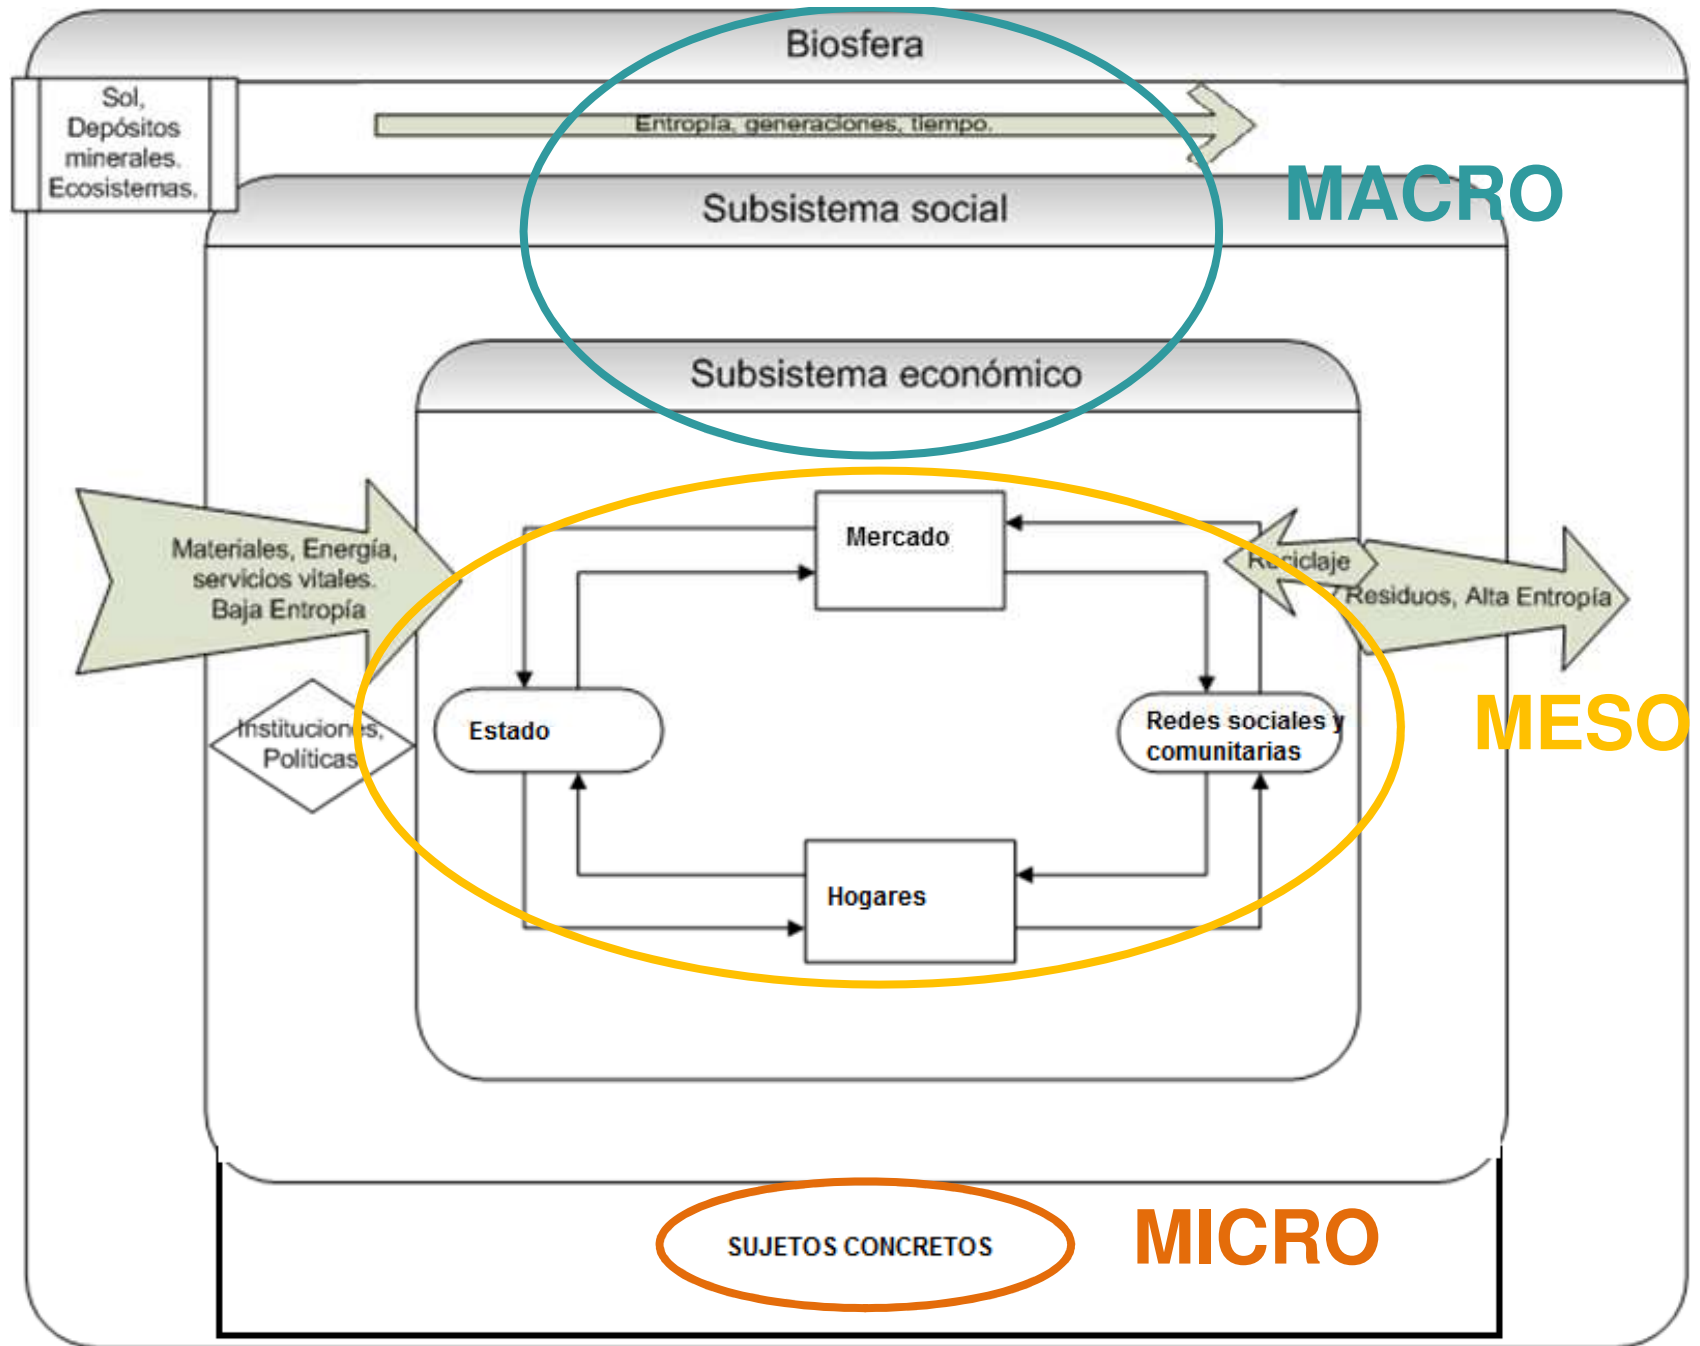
Biosfera

Sol, Depósitos minerales, Ecosistemas.

Entropía, generaciones, tiempo.

Subsistema social

MACRO

Subsistema económico

Materiales, Energía, servicios vitales. Baja Entropía

Mercado

Reciclaje

Residuos, Alta Entropía

Instituciones, Políticas

Estado

Redes sociales y comunitarias

MESO

Hogares

SUJETOS CONCRETOS

MICRO